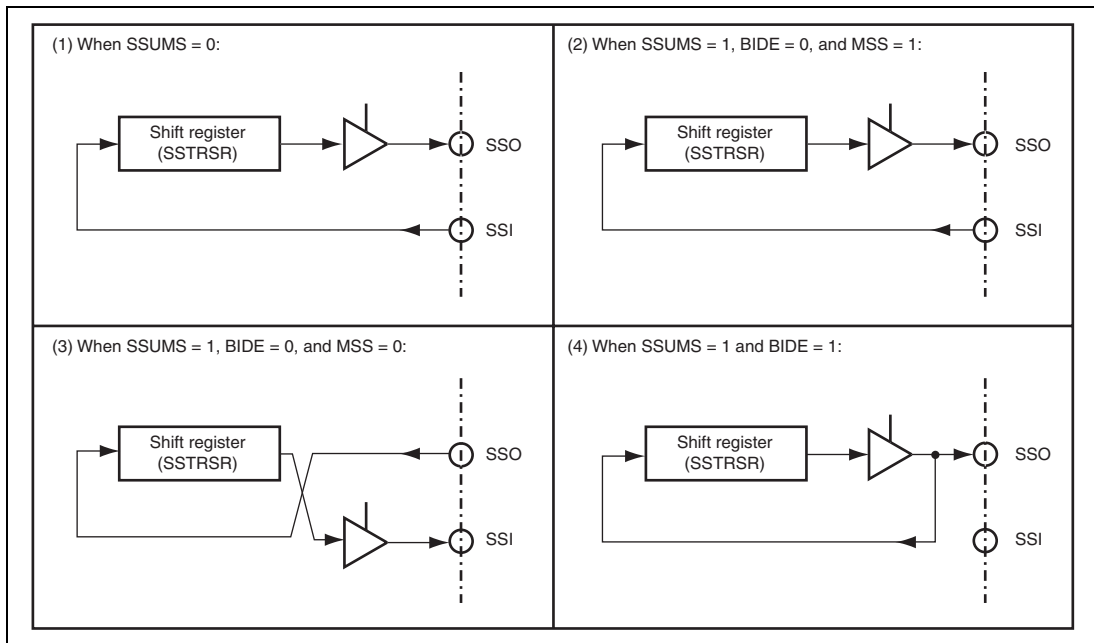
(1) When SSUMS = 0:

Shift register (SSTRSR)

SSO

SSI

(2) When SSUMS = 1, BIDE = 0, and MSS = 1:

Shift register (SSTRSR)

SSO

SSI

(3) When SSUMS = 1, BIDE = 0, and MSS = 0:

Shift register (SSTRSR)

SSO

SSI

(4) When SSUMS = 1 and BIDE = 1:

Shift register (SSTRSR)

SSO

SSI